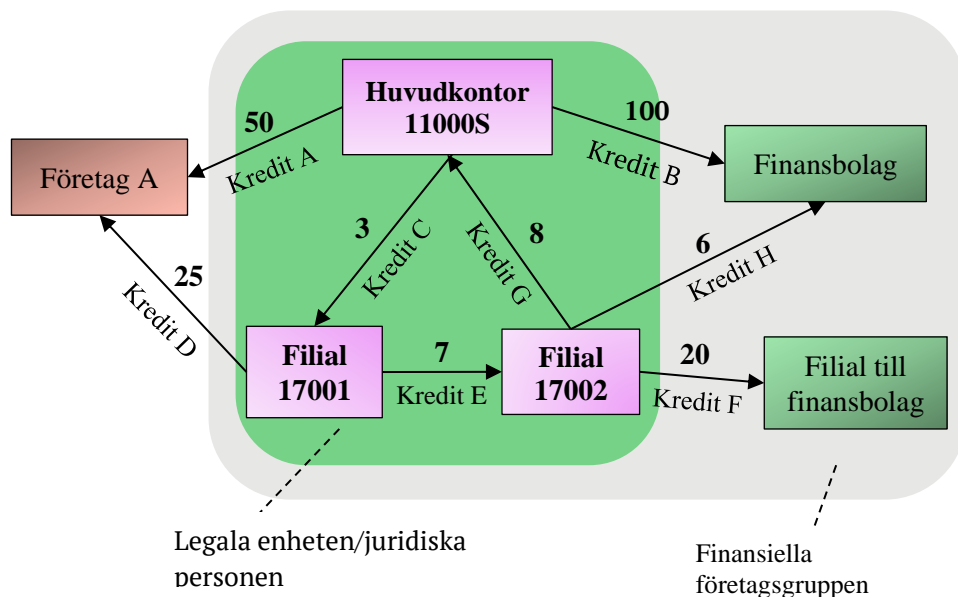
Huvudkontor
11000S

50

Kredit A

Företag A

100

Kredit B

Finansbolag

3

Kredit C

8

Kredit G

6

Kredit H

25

Kredit D

Filial
17001

7

Kredit E

Filial
17002

20

Kredit F

Filial till
finansbolag

Legala enheten/juridiska personen

Finansiella företagsgruppen